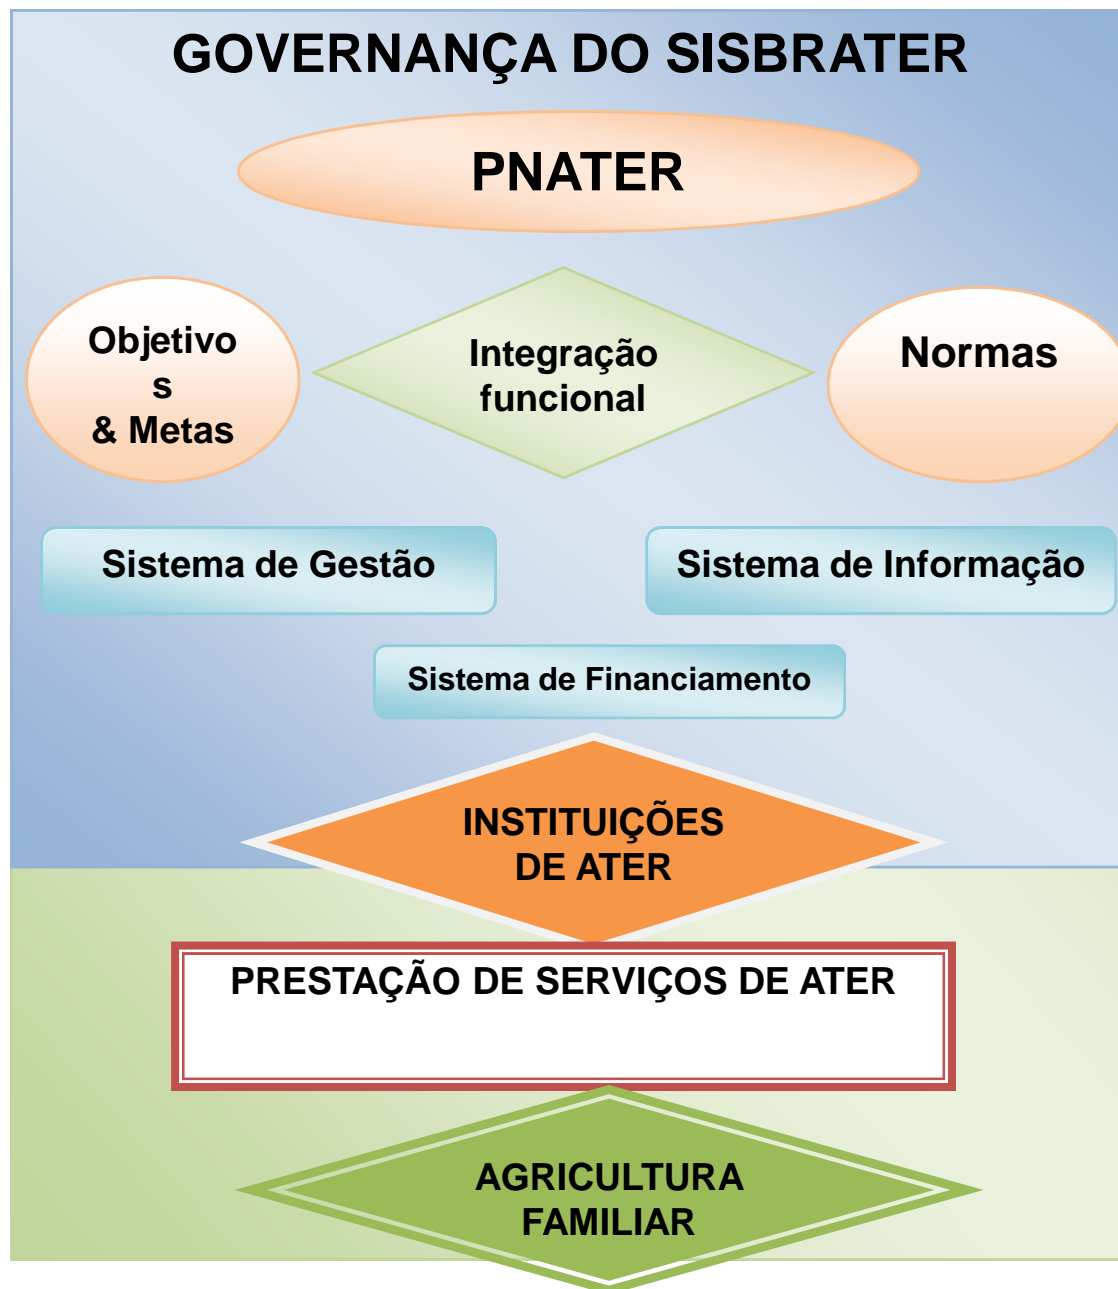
GOVERNANÇA DO SISBRATER

PNATER

Objetivos & Metas

Integração funcional

Normas

Sistema de Gestão

Sistema de Informação

Sistema de Financiamento

INSTITUIÇÕES DE ATER

PRESTAÇÃO DE SERVIÇOS DE ATER

AGRICULTURA FAMILIAR